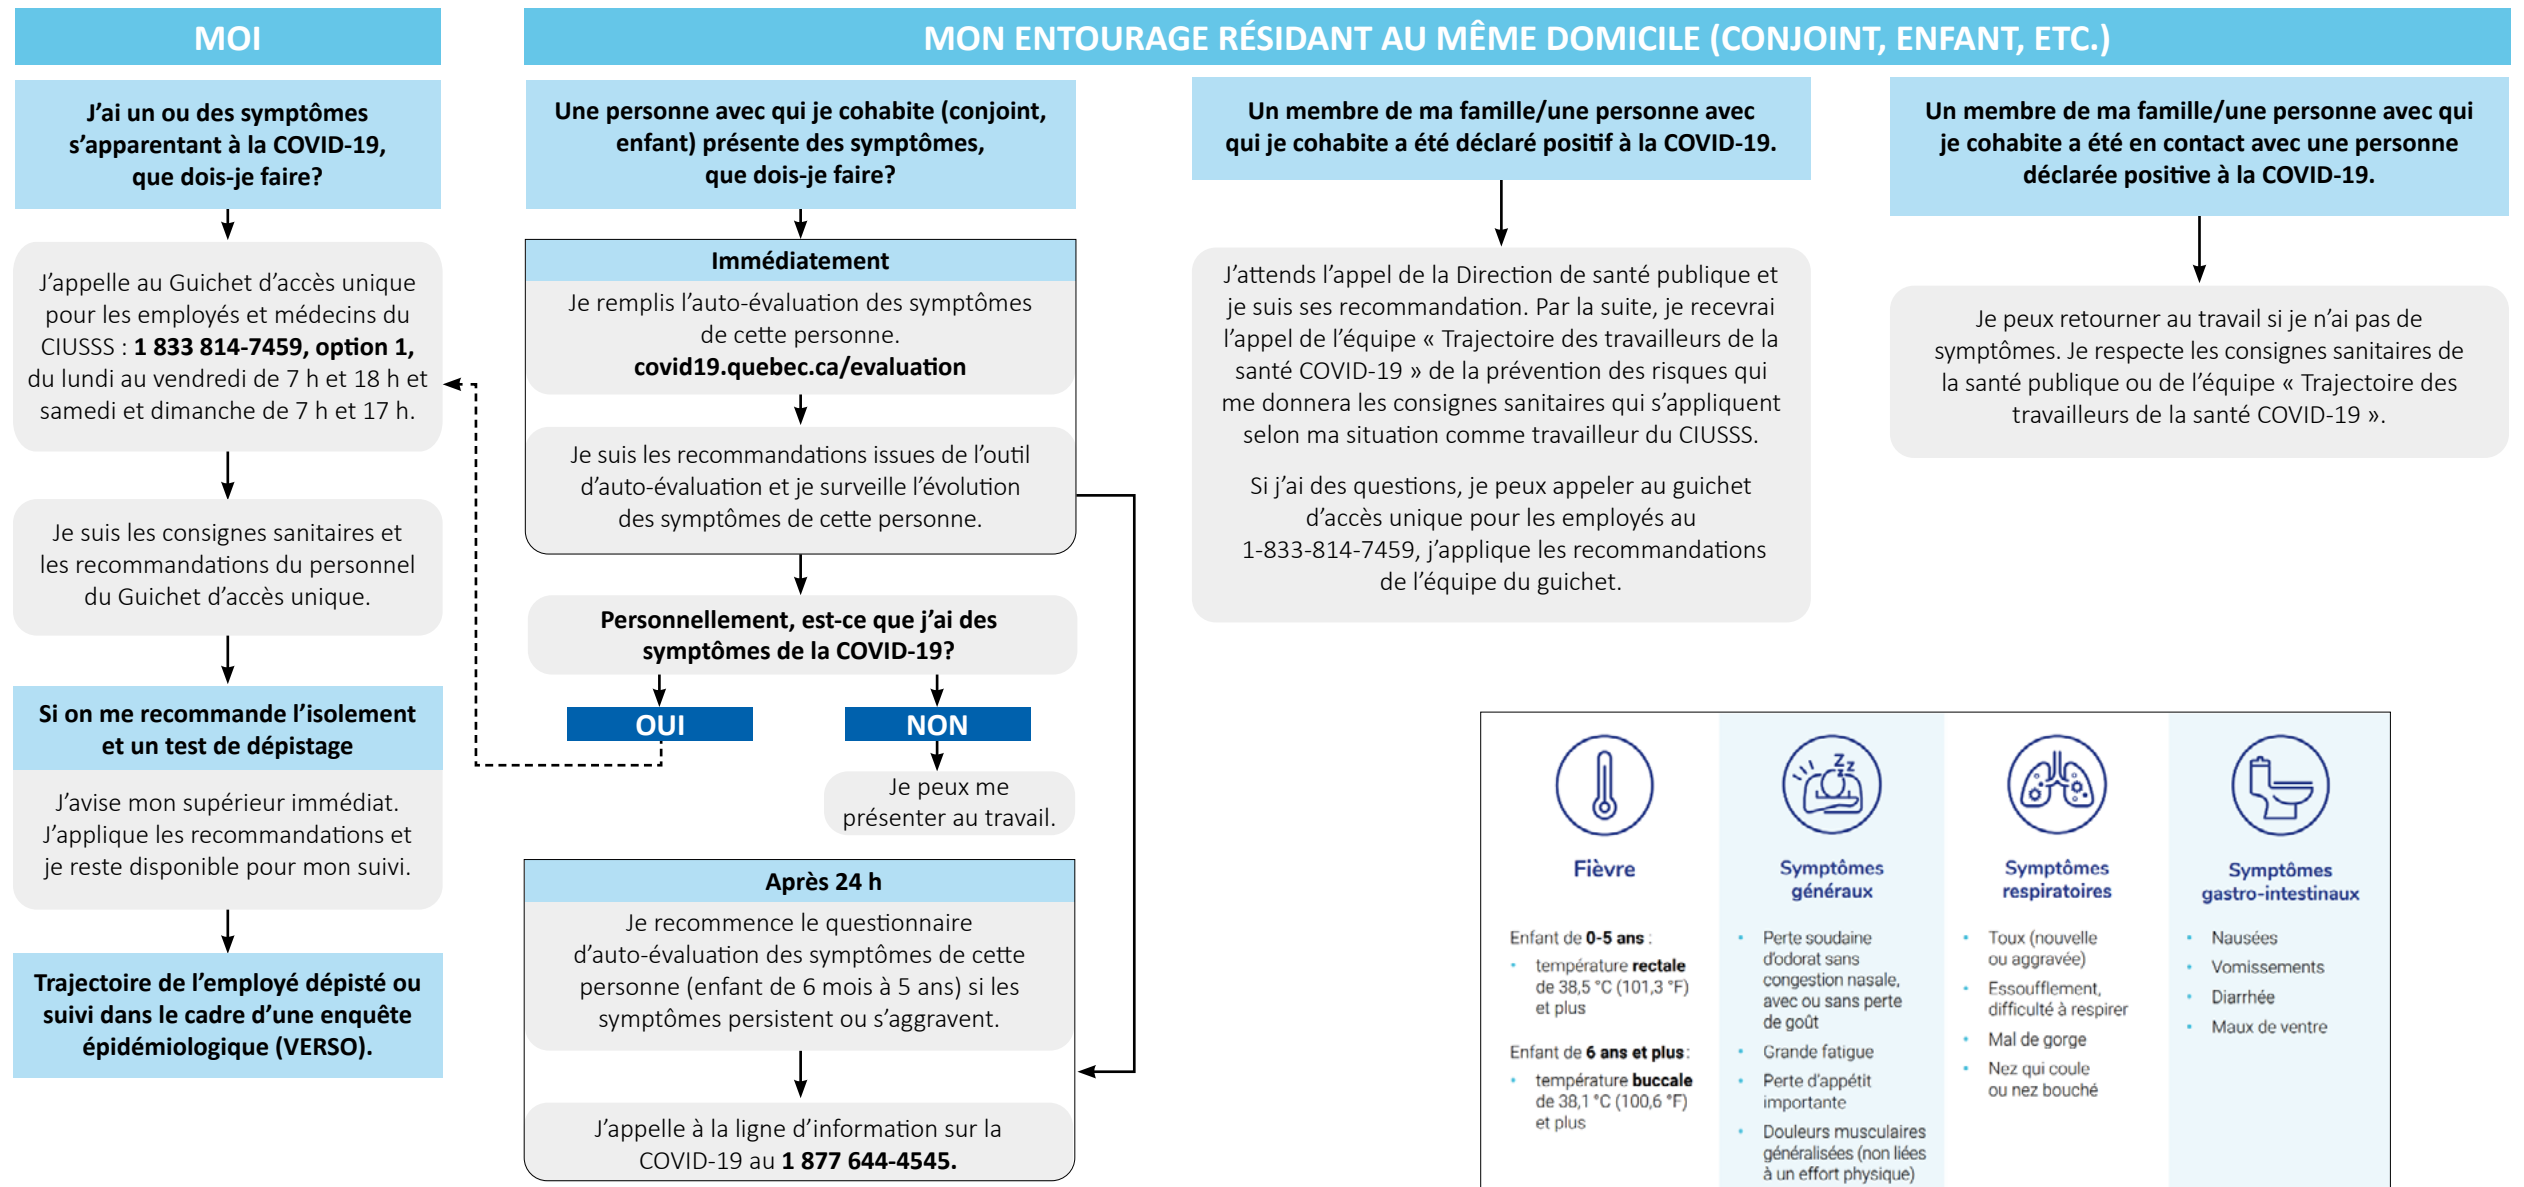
MOI

J'ai un ou des symptômes s'apparentant à la COVID-19, que dois-je faire?

J'appelle au Guichet d'accès unique pour les employés et médecins du CIUSSS : **1 833 814-7459, option 1,** du lundi au vendredi de 7 h et 18 h et samedi et dimanche de 7 h et 17 h.

Je suis les consignes sanitaires et les recommandations du personnel du Guichet d'accès unique.

Si on me recommande l'isolement et un test de dépistage

J'avise mon supérieur immédiat. J'applique les recommandations et je reste disponible pour mon suivi.

Trajectoire de l'employé dépisté ou suivi dans le cadre d'une enquête épidémiologique (VERSO).

MON ENTOURAGE RÉSIDANT AU MÊME DOMICILE (CONJOINT, ENFANT, ETC.)

Une personne avec qui je cohabite (conjoint, enfant) présente des symptômes, que dois-je faire?

Immédiatement

Je remplis l'auto-évaluation des symptômes de cette personne.
**covid19.quebec.ca/evaluation**

Je suis les recommandations issues de l'outil d'auto-évaluation et je surveille l'évolution des symptômes de cette personne.

Personnellement, est-ce que j'ai des symptômes de la COVID-19?

OUI

NON

Je peux me présenter au travail.

Après 24 h

Je recommence le questionnaire d'auto-évaluation des symptômes de cette personne (enfant de 6 mois à 5 ans) si les symptômes persistent ou s'aggravent.

J'appelle à la ligne d'information sur la COVID-19 au **1 877 644-4545.**

Un membre de ma famille/une personne avec qui je cohabite a été déclaré positif à la COVID-19.

J'attends l'appel de la Direction de santé publique et je suis ses recommandation. Par la suite, je recevrai l'appel de l'équipe « Trajectoire des travailleurs de la santé COVID-19 » de la prévention des risques qui me donnera les consignes sanitaires qui s'appliquent selon ma situation comme travailleur du CIUSSS.

Si j'ai des questions, je peux appeler au guichet d'accès unique pour les employés au 1-833-814-7459, j'applique les recommandations de l'équipe du guichet.

Un membre de ma famille/une personne avec qui je cohabite a été en contact avec une personne déclarée positive à la COVID-19.

Je peux retourner au travail si je n'ai pas de symptômes. Je respecte les consignes sanitaires de la santé publique ou de l'équipe « Trajectoire des travailleurs de la santé COVID-19 ».

Fièvre

Enfant de **0-5 ans** :
- température **rectale** de 38,5 °C (101,3 °F) et plus

Enfant de **6 ans et plus** :
- température **buccale** de 38,1 °C (100,6 °F) et plus

Symptômes généraux
- Perte soudaine d'odorat sans congestion nasale, avec ou sans perte de goût
- Grande fatigue
- Perte d'appétit importante
- Douleurs musculaires généralisées (non liées à un effort physique)

Symptômes respiratoires
- Toux (nouvelle ou aggravée)
- Essoufflement, difficulté à respirer
- Mal de gorge
- Nez qui coule ou nez bouché

Symptômes gastro-intestinaux
- Nausées
- Vomissements
- Diarrhée
- Maux de ventre